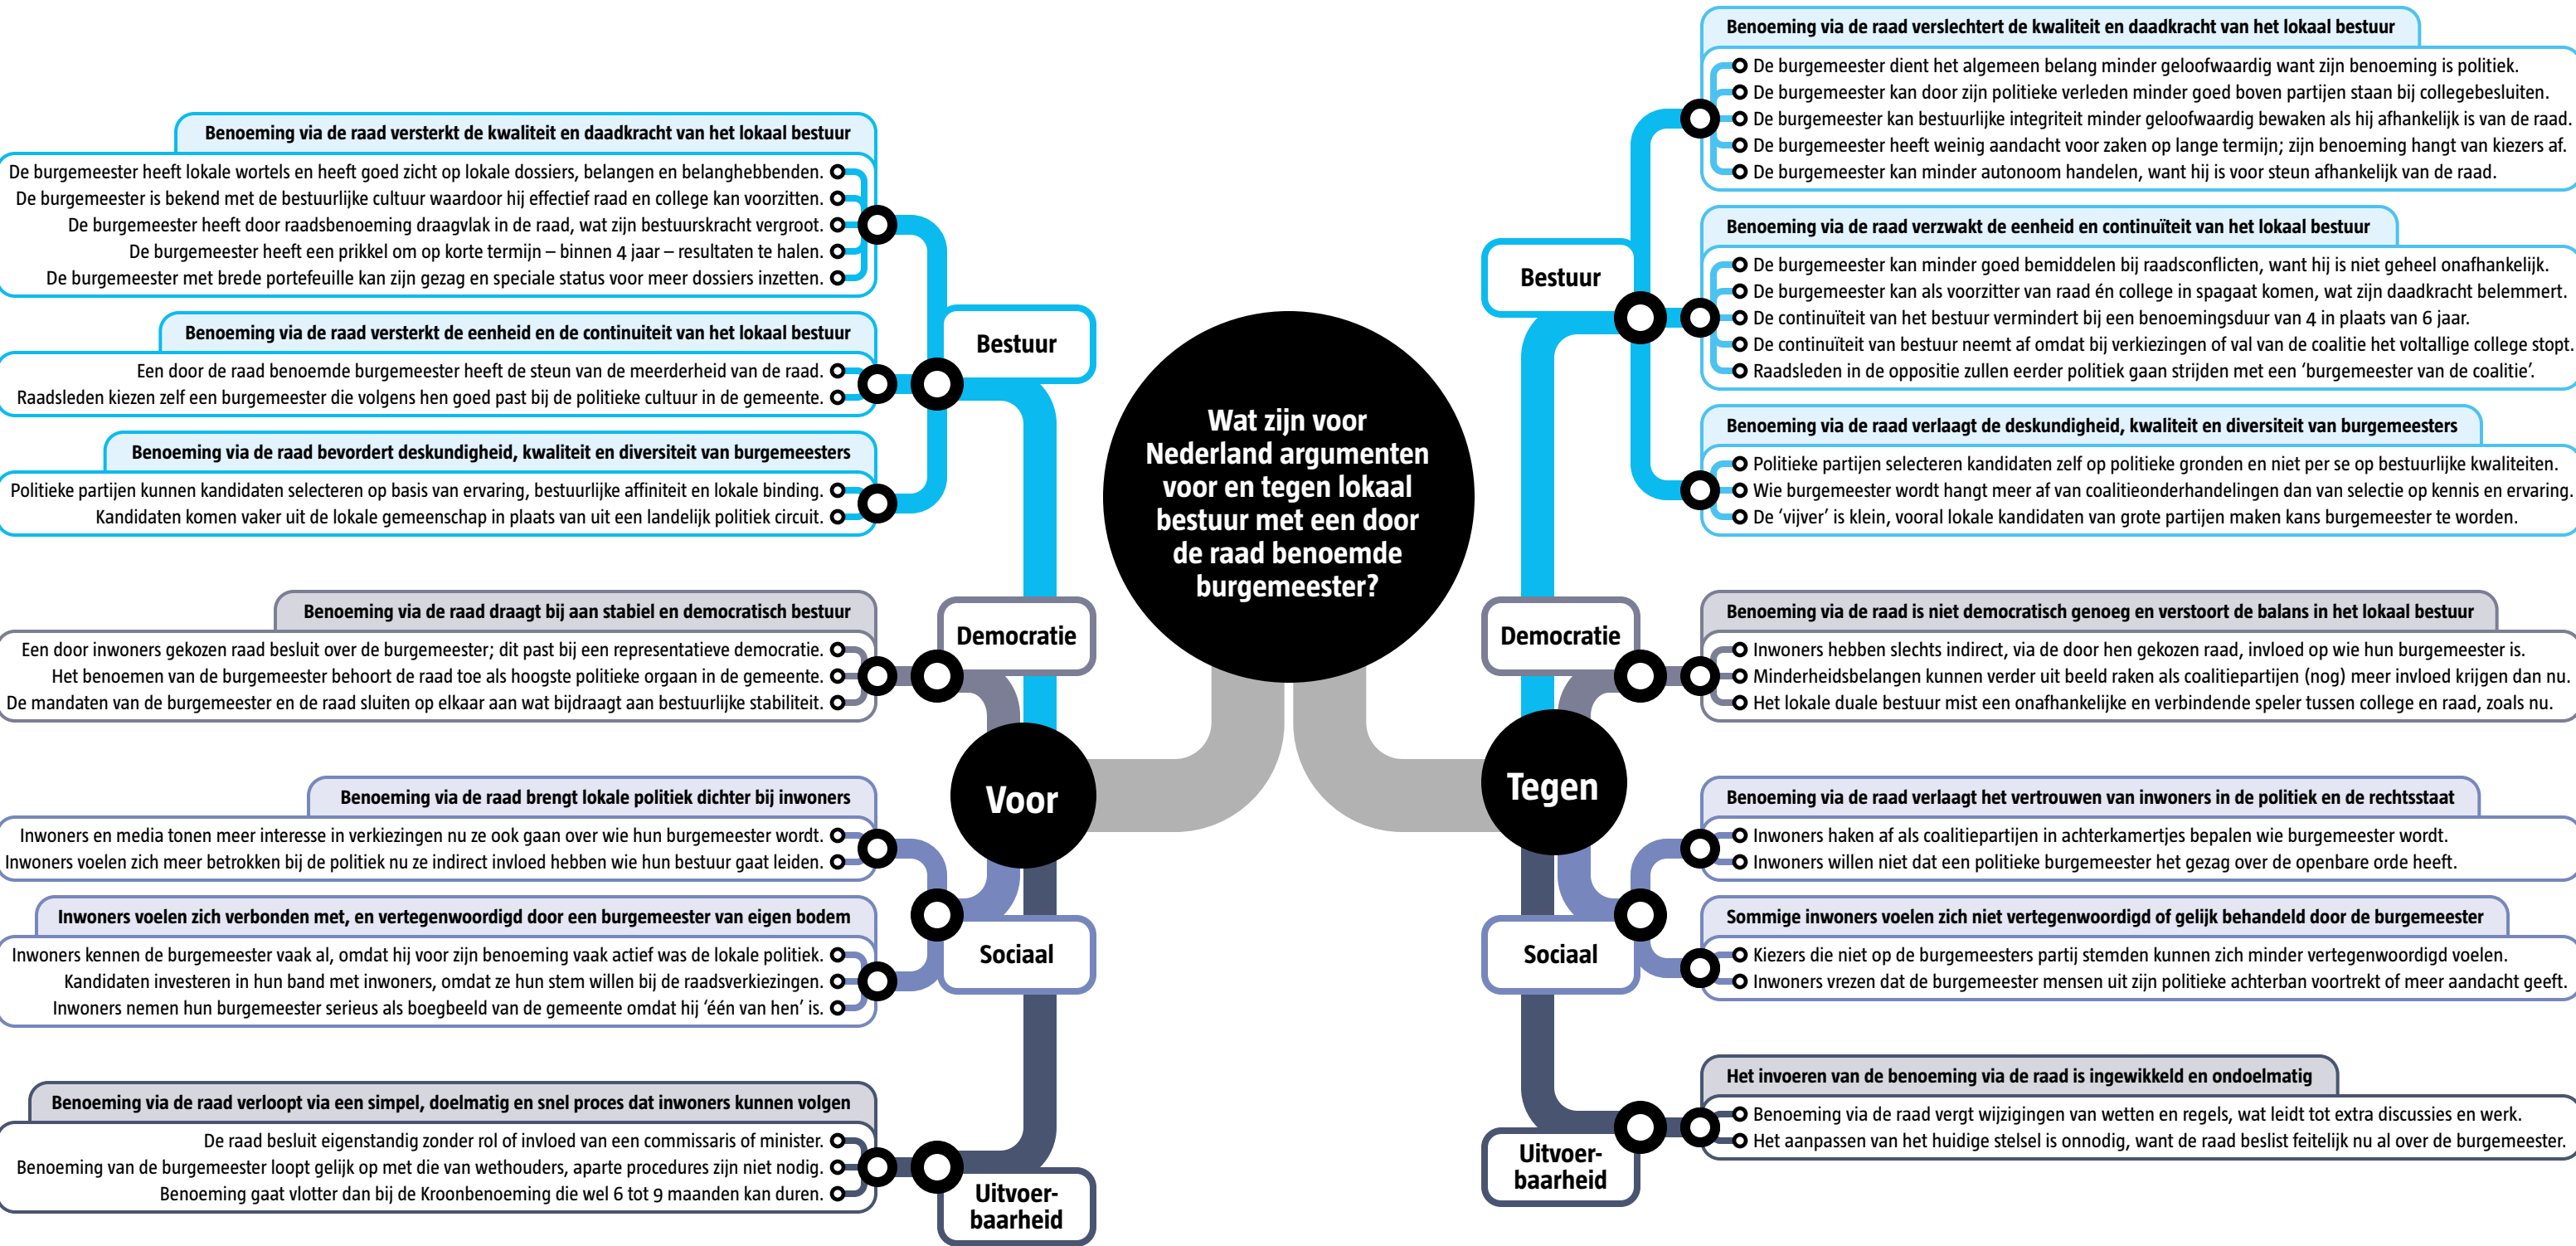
Wat zijn voor Nederland argumenten voor en tegen lokaal bestuur met een door de raad benoemde burgemeester?

Voor

Bestuur

Benoeming via de raad versterkt de kwaliteit en daadkracht van het lokaal bestuur
De burgemeester heeft lokale wortels en heeft goed zicht op lokale dossiers, belangen en belanghebbenden.
De burgemeester is bekend met de bestuurlijke cultuur waardoor hij effectief raad en college kan voorzitten.
De burgemeester heeft door raadsbenoeming draagvlak in de raad, wat zijn bestuurskracht vergroot.
De burgemeester heeft een prikkel om op korte termijn – binnen 4 jaar – resultaten te halen.
De burgemeester met brede portefeuille kan zijn gezag en speciale status voor meer dossiers inzetten.

Benoeming via de raad versterkt de eenheid en de continuiteit van het lokaal bestuur
Een door de raad benoemde burgemeester heeft de steun van de meerderheid van de raad.
Raadsleden kiezen zelf een burgemeester die volgens hen goed past bij de politieke cultuur in de gemeente.

Benoeming via de raad bevordert deskundigheid, kwaliteit en diversiteit van burgemeesters
Politieke partijen kunnen kandidaten selecteren op basis van ervaring, bestuurlijke affiniteit en lokale binding.
Kandidaten komen vaker uit de lokale gemeenschap in plaats van uit een landelijk politiek circuit.

Democratie

Benoeming via de raad draagt bij aan stabiel en democratisch bestuur
Een door inwoners gekozen raad besluit over de burgemeester; dit past bij een representatieve democratie.
Het benoemen van de burgemeester behoort de raad toe als hoogste politieke orgaan in de gemeente.
De mandaten van de burgemeester en de raad sluiten op elkaar aan wat bijdraagt aan bestuurlijke stabiliteit.

Sociaal

Benoeming via de raad brengt lokale politiek dichter bij inwoners
Inwoners en media tonen meer interesse in verkiezingen nu ze ook gaan over wie hun burgemeester wordt.
Inwoners voelen zich meer betrokken bij de politiek nu ze indirect invloed hebben wie hun bestuur gaat leiden.

Inwoners voelen zich verbonden met, en vertegenwoordigd door een burgemeester van eigen bodem
Inwoners kennen de burgemeester vaak al, omdat hij voor zijn benoeming vaak actief was de lokale politiek.
Kandidaten investeren in hun band met inwoners, omdat ze hun stem willen bij de raadsverkiezingen.
Inwoners nemen hun burgemeester serieus als boegbeeld van de gemeente omdat hij ‘één van hen’ is.

Uitvoer-baarheid

Benoeming via de raad verloopt via een simpel, doelmatig en snel proces dat inwoners kunnen volgen
De raad besluit eigenstandig zonder rol of invloed van een commissaris of minister.
Benoeming van de burgemeester loopt gelijk op met die van wethouders, aparte procedures zijn niet nodig.
Benoeming gaat vlotter dan bij de Kroonbenoeming die wel 6 tot 9 maanden kan duren.

Tegen

Bestuur

Benoeming via de raad verslechtert de kwaliteit en daadkracht van het lokaal bestuur
De burgemeester dient het algemeen belang minder geloofwaardig want zijn benoeming is politiek.
De burgemeester kan door zijn politieke verleden minder goed boven partijen staan bij collegebesluiten.
De burgemeester kan bestuurlijke integriteit minder geloofwaardig bewaken als hij afhankelijk is van de raad.
De burgemeester heeft weinig aandacht voor zaken op lange termijn; zijn benoeming hangt van kiezers af.
De burgemeester kan minder autonoom handelen, want hij is voor steun afhankelijk van de raad.

Benoeming via de raad verzwakt de eenheid en continuïteit van het lokaal bestuur
De burgemeester kan minder goed bemiddelen bij raadsconflicten, want hij is niet geheel onafhankelijk.
De burgemeester kan als voorzitter van raad én college in spagaat komen, wat zijn daadkracht belemmert.
De continuïteit van het bestuur vermindert bij een benoemingsduur van 4 in plaats van 6 jaar.
De continuïteit van bestuur neemt af omdat bij verkiezingen of val van de coalitie het voltallige college stopt.
Raadsleden in de oppositie zullen eerder politiek gaan strijden met een ‘burgemeester van de coalitie’.

Benoeming via de raad verlaagt de deskundigheid, kwaliteit en diversiteit van burgemeesters
Politieke partijen selecteren kandidaten zelf op politieke gronden en niet per se op bestuurlijke kwaliteiten.
Wie burgemeester wordt hangt meer af van coalitieonderhandelingen dan van selectie op kennis en ervaring.
De ‘vijver’ is klein, vooral lokale kandidaten van grote partijen maken kans burgemeester te worden.

Democratie

Benoeming via de raad is niet democratisch genoeg en verstoort de balans in het lokaal bestuur
Inwoners hebben slechts indirect, via de door hen gekozen raad, invloed op wie hun burgemeester is.
Minderheidsbelangen kunnen verder uit beeld raken als coalitiepartijen (nog) meer invloed krijgen dan nu.
Het lokale duale bestuur mist een onafhankelijke en verbindende speler tussen college en raad, zoals nu.

Sociaal

Benoeming via de raad verlaagt het vertrouwen van inwoners in de politiek en de rechtsstaat
Inwoners haken af als coalitiepartijen in achterkamertjes bepalen wie burgemeester wordt.
Inwoners willen niet dat een politieke burgemeester het gezag over de openbare orde heeft.

Sommige inwoners voelen zich niet vertegenwoordigd of gelijk behandeld door de burgemeester
Kiezers die niet op de burgemeesters partij stemden kunnen zich minder vertegenwoordigd voelen.
Inwoners vrezen dat de burgemeester mensen uit zijn politieke achterban voortrekt of meer aandacht geeft.

Uitvoer-baarheid

Het invoeren van de benoeming via de raad is ingewikkeld en ondoelmatig
Benoeming via de raad vergt wijzigingen van wetten en regels, wat leidt tot extra discussies en werk.
Het aanpassen van het huidige stelsel is onnodig, want de raad beslist feitelijk nu al over de burgemeester.